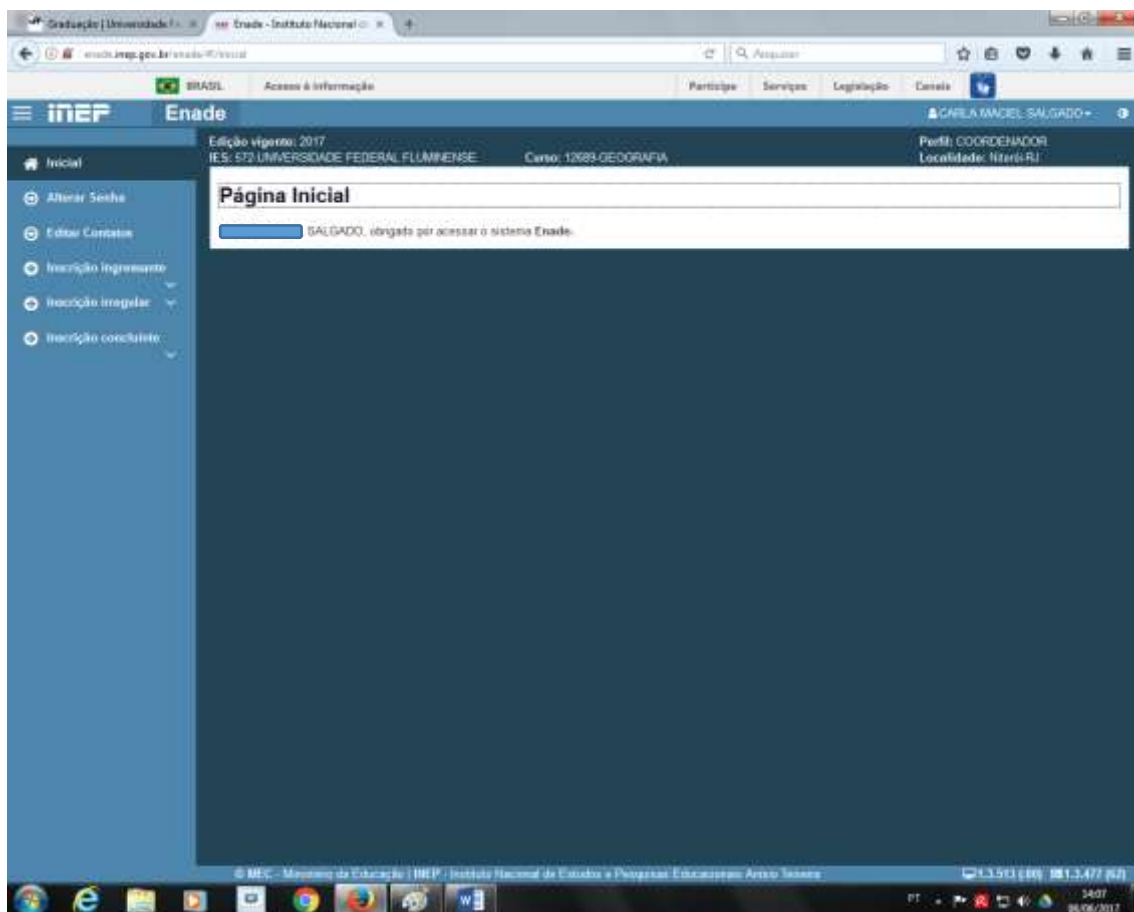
Graduação | Universidade F... × Enade - Instituto Nacional ... × +

enade.inep.gov.br/enade/#!/inicial

Pesquisar

BRASIL Acesso à informação

Participe Serviços Legislação Canais

inep Enade

CARLA MACIEL SALGADO

Edição vigente: 2017
IES: 572-UNIVERSIDADE FEDERAL FLUMINENSE Curso: 12689-GEOGRAFIA

Perfil: COORDENADOR
Localidade: Niterói-RJ

Inicial

Alterar Senha

Editar Contatos

Inscrição Ingressante

Inscrição irregular

Inscrição concluinte

Página Inicial

SALGADO, obrigado por acessar o sistema Enade.

© MEC - Ministério da Educação | INEP - Instituto Nacional de Estudos e Pesquisas Educacionais Anísio Teixeira

1.3.513 (80) 1.3.477 (62)

PT

14:07
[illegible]